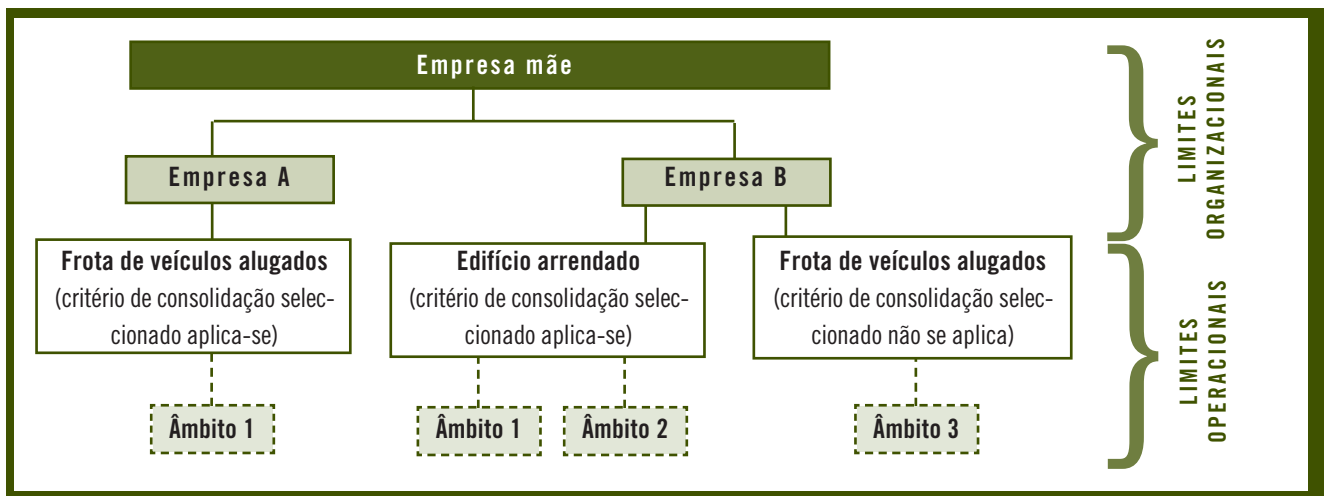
Empresa mãe

Empresa A

Empresa B

**Frota de veículos alugados**
(critério de consolidação seleccionado aplica-se)

**Edifício arrendado**
(critério de consolidação seleccionado aplica-se)

**Frota de veículos alugados**
(critério de consolidação seleccionado não se aplica)

Âmbito 1

Âmbito 1

Âmbito 2

Âmbito 3

LIMITES ORGANIZACIONAIS

LIMITES OPERACIONAIS